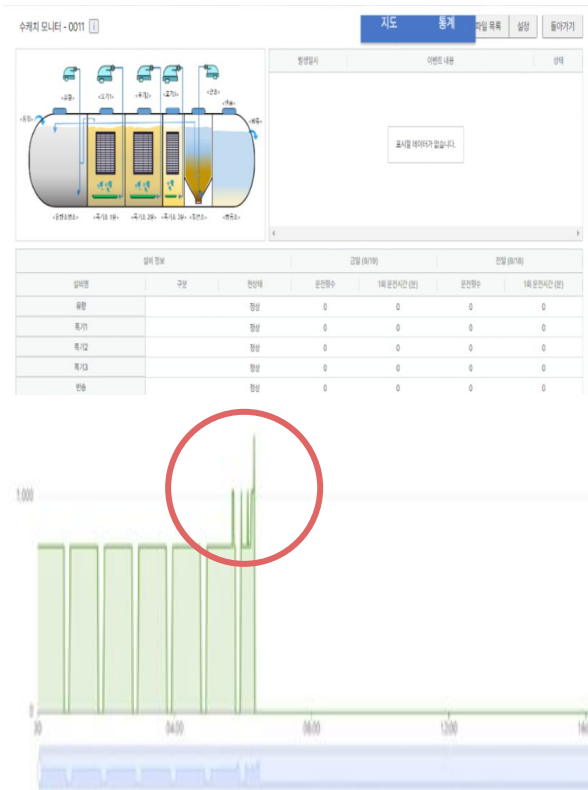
수처리 모니터 - 0011

지도 통계 파일 목록 설정 돌아가기

<유량> <포기1> <포기2> <포기3> <반송>

<유입> <배출>

<유량조정조> <폭기조 1차> <폭기조 2차> <폭기조 3차> <침전조> <배출조>

| 발생일시 | 이벤트 내용 | 상태 |
|---|---|---|

표시할 데이터가 없습니다.

| 설비 정보 | | | 금일 (8/19) | | 전일 (8/18) | |
|---|---|---|---|---|---|---|
| 설비명 | 구분 | 현상태 | 운전횟수 | 1회 운전시간 (분) | 운전횟수 | 1회 운전시간 (분) |
| 유량 | | 정상 | 0 | 0 | 0 | 0 |
| 폭기1 | | 정상 | 0 | 0 | 0 | 0 |
| 폭기2 | | 정상 | 0 | 0 | 0 | 0 |
| 폭기3 | | 정상 | 0 | 0 | 0 | 0 |
| 반송 | | 정상 | 0 | 0 | 0 | 0 |

1.000

0

00 04:00 08:00 12:00 16